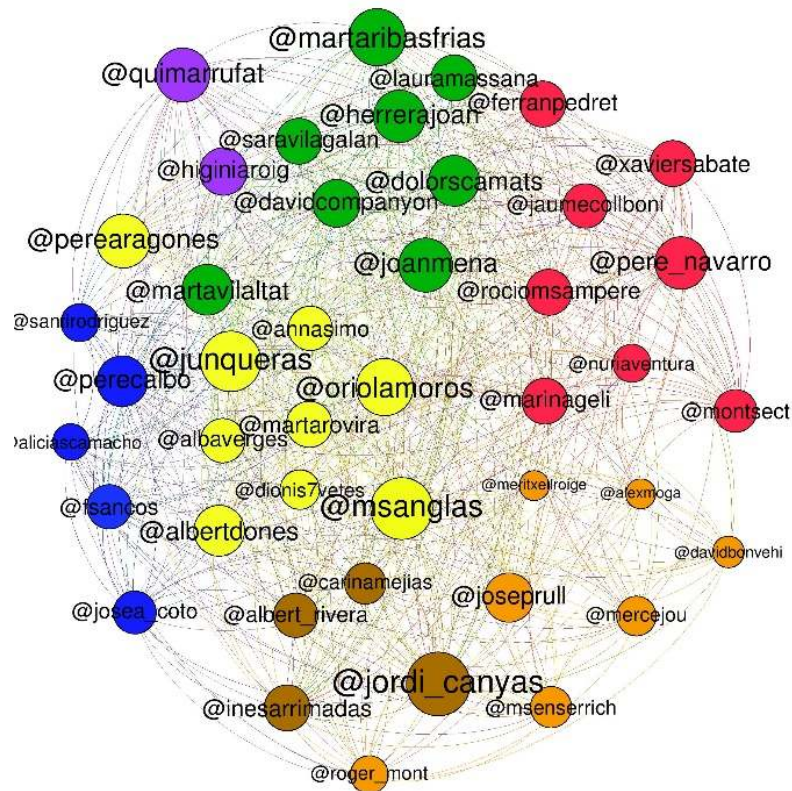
@martaribasfrias
@quimarrufat
@lauramassana
@herrerajoan
@ferranpedret
@saravilagalan
@xaviersabate
@higiniaroig
@dolorscamats
@davidcompanyon
@jaumecollboni
@perearagones
@joanmena
@pere_navarro
@martavilaltat
@rociomsampere
@santirodriguez
@annasimo
@junqueras
@nuriaventura
@perecalbo
@oriolamoros
@marinageli
@montsect
@martarovira
@aliciascamacho
@albaverges
@dionis7vetes
@meritxellroige
@alexmoga
@fsancos
@msanglas
@albertdones
@davidbonvehi
@carinamejias
@joseprull
@josea_coto
@albert_rivera
@mercejou
@jordi_canyas
@inesarrimadas
@msenserrich
@roger_mont